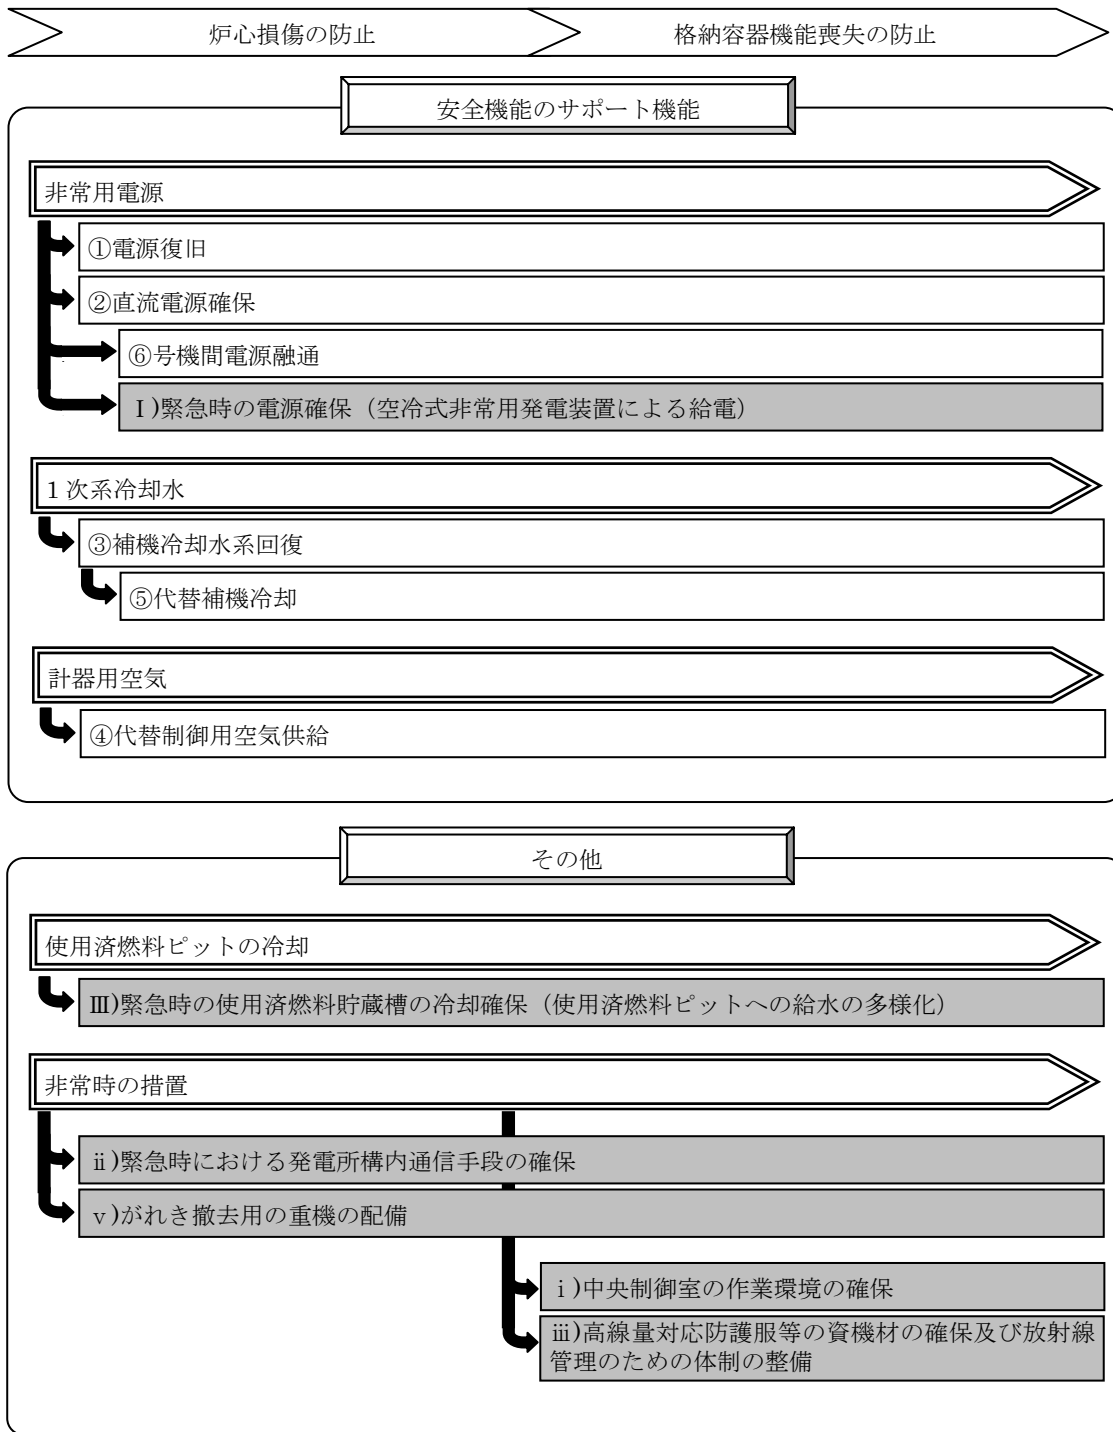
炉心損傷の防止

格納容器機能喪失の防止

安全機能のサポート機能

非常用電源

①電源復旧

②直流電源確保

⑥号機間電源融通

Ⅰ)緊急時の電源確保（空冷式非常用発電装置による給電）

1次系冷却水

③補機冷却水系回復

⑤代替補機冷却

計器用空気

④代替制御用空気供給

その他

使用済燃料ピットの冷却

Ⅲ)緊急時の使用済燃料貯蔵槽の冷却確保（使用済燃料ピットへの給水の多様化）

非常時の措置

ⅱ)緊急時における発電所構内通信手段の確保

ⅴ)がれき撤去用の重機の配備

ⅰ)中央制御室の作業環境の確保

ⅲ)高線量対応防護服等の資機材の確保及び放射線管理のための体制の整備